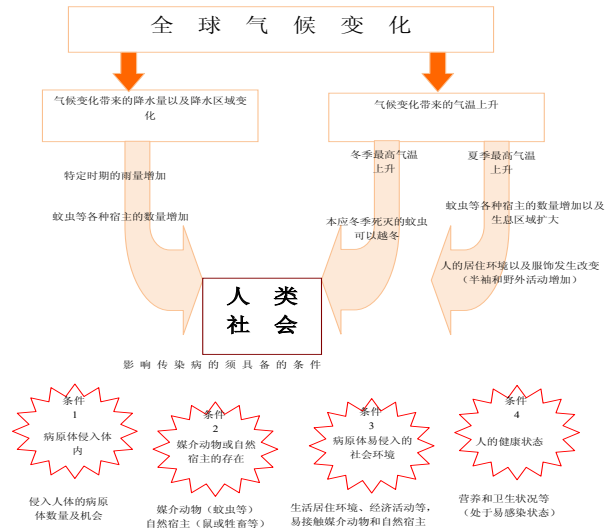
全 球 气 候 变 化

气候变化带来的降水量以及降水区域变化

气候变化带来的气温上升

特定时期的雨量增加

蚊虫等各种宿主的数量增加

冬季最高气温上升

夏季最高气温上升

本应冬季死灭的蚊虫可以越冬

蚊虫等各种宿主的数量增加以及生息区域扩大

人的居住环境以及服饰发生改变（半袖和野外活动增加）

人 类
社 会

影 响 传 染 病 的 须 具 备 的 条 件

条件
1
病原体侵入体内

条件
2
媒介动物或自然宿主的存在

条件
3
病原体易侵入的社会环境

条件
4
人的健康状态

侵入人体的病原体数量及机会

媒介动物（蚊虫等）
自然宿主（鼠或牲畜等）

生活居住环境、经济活动等，易接触媒介动物和自然宿主

营养和卫生状况等
（处于易感染状态）